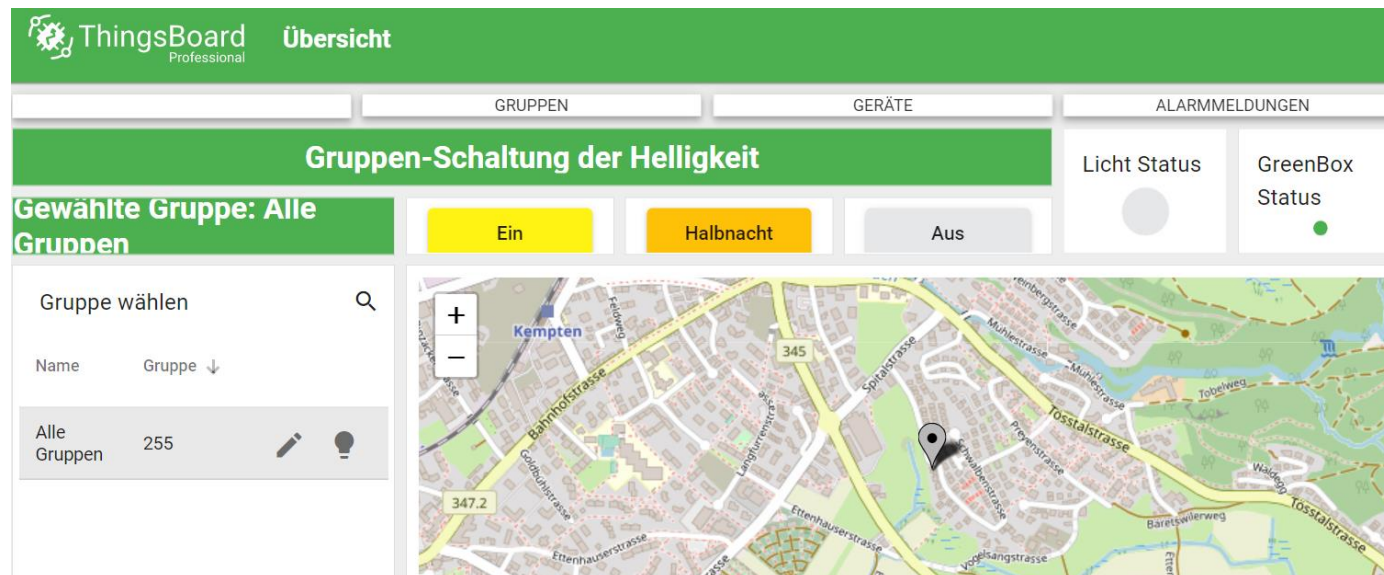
ThingsBoard Professional Übersicht

GRUPPEN
GERÄTE
ALARMMELDUNGEN

Gruppen-Schaltung der Helligkeit

Licht Status

GreenBox Status

Gewählte Gruppe: Alle Gruppen

Ein
Halbnacht
Aus

Gruppe wählen

| Name | Gruppe ↓ |
|---|---|
| Alle Gruppen | 255 |

+
−

Kempten
Feldweg
345
Spitalstrasse
Bahnhofstrasse
Mühlestrasse
Tosstalstrasse
Tobelweg
Langhansstrasse
Goldbuhlstrasse
Schwalbenstrasse
Prevenstrasse
Waldeg
347.2
Ettenhauserstrasse
Vogelsangstrasse
Baretswilerweg
Weinbergstrasse